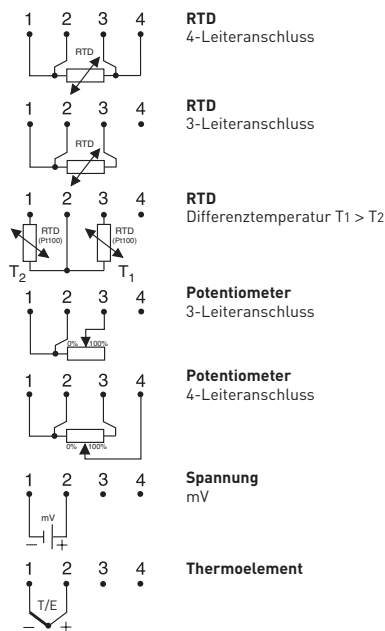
1 2 3 4
RTD

RTD
4-Leiteranschluss

1 2 3 4
RTD

RTD
3-Leiteranschluss

1 2 3 4
RTD (Pt100)
RTD (Pt100)
$T_2$ $T_1$

RTD
Differenztemperatur T1 > T2

1 2 3 4
0% 100%

Potentiometer
3-Leiteranschluss

1 2 3 4
0% 100%

Potentiometer
4-Leiteranschluss

1 2 3 4
mV
– +

Spannung
mV

1 2 3 4
T/E
– +

Thermoelement